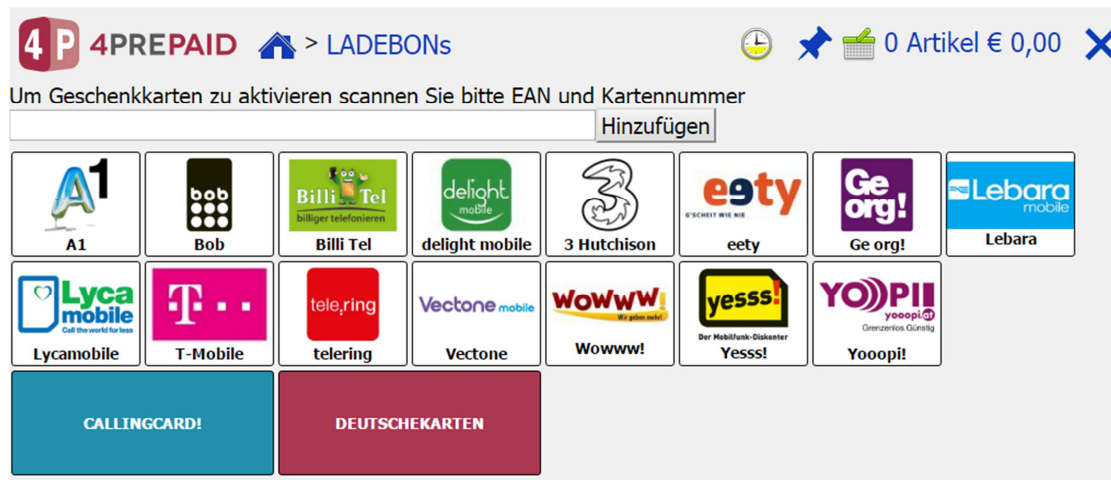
4P 4PREPAID > LADEBONs

0 Artikel € 0,00

Um Geschenkkarten zu aktivieren scannen Sie bitte EAN und Kartennummer

Hinzufügen

| A1 | bob Bob | Billi Tel billiger telefonieren Billi Tel | delight mobile delight mobile | 3 Hutchison | eety G'SCHEIT WIE NIE eety | Ge org! Ge org! | Lebara mobile Lebara |
|---|---|---|---|---|---|---|---|
| Lyca mobile Call the world for less Lycamobile | T-Mobile | tele.ring telering | Vectone mobile Vectone | WOWWW! Wir geben mehr! Wowww! | yesss! Der Mobilfunk-Diskonter Yesss! | YOOPI! yooopi.at Grenzenlos.Günstig Yooopi! | |

CALLINGCARD!

DEUTSCHEKARTEN